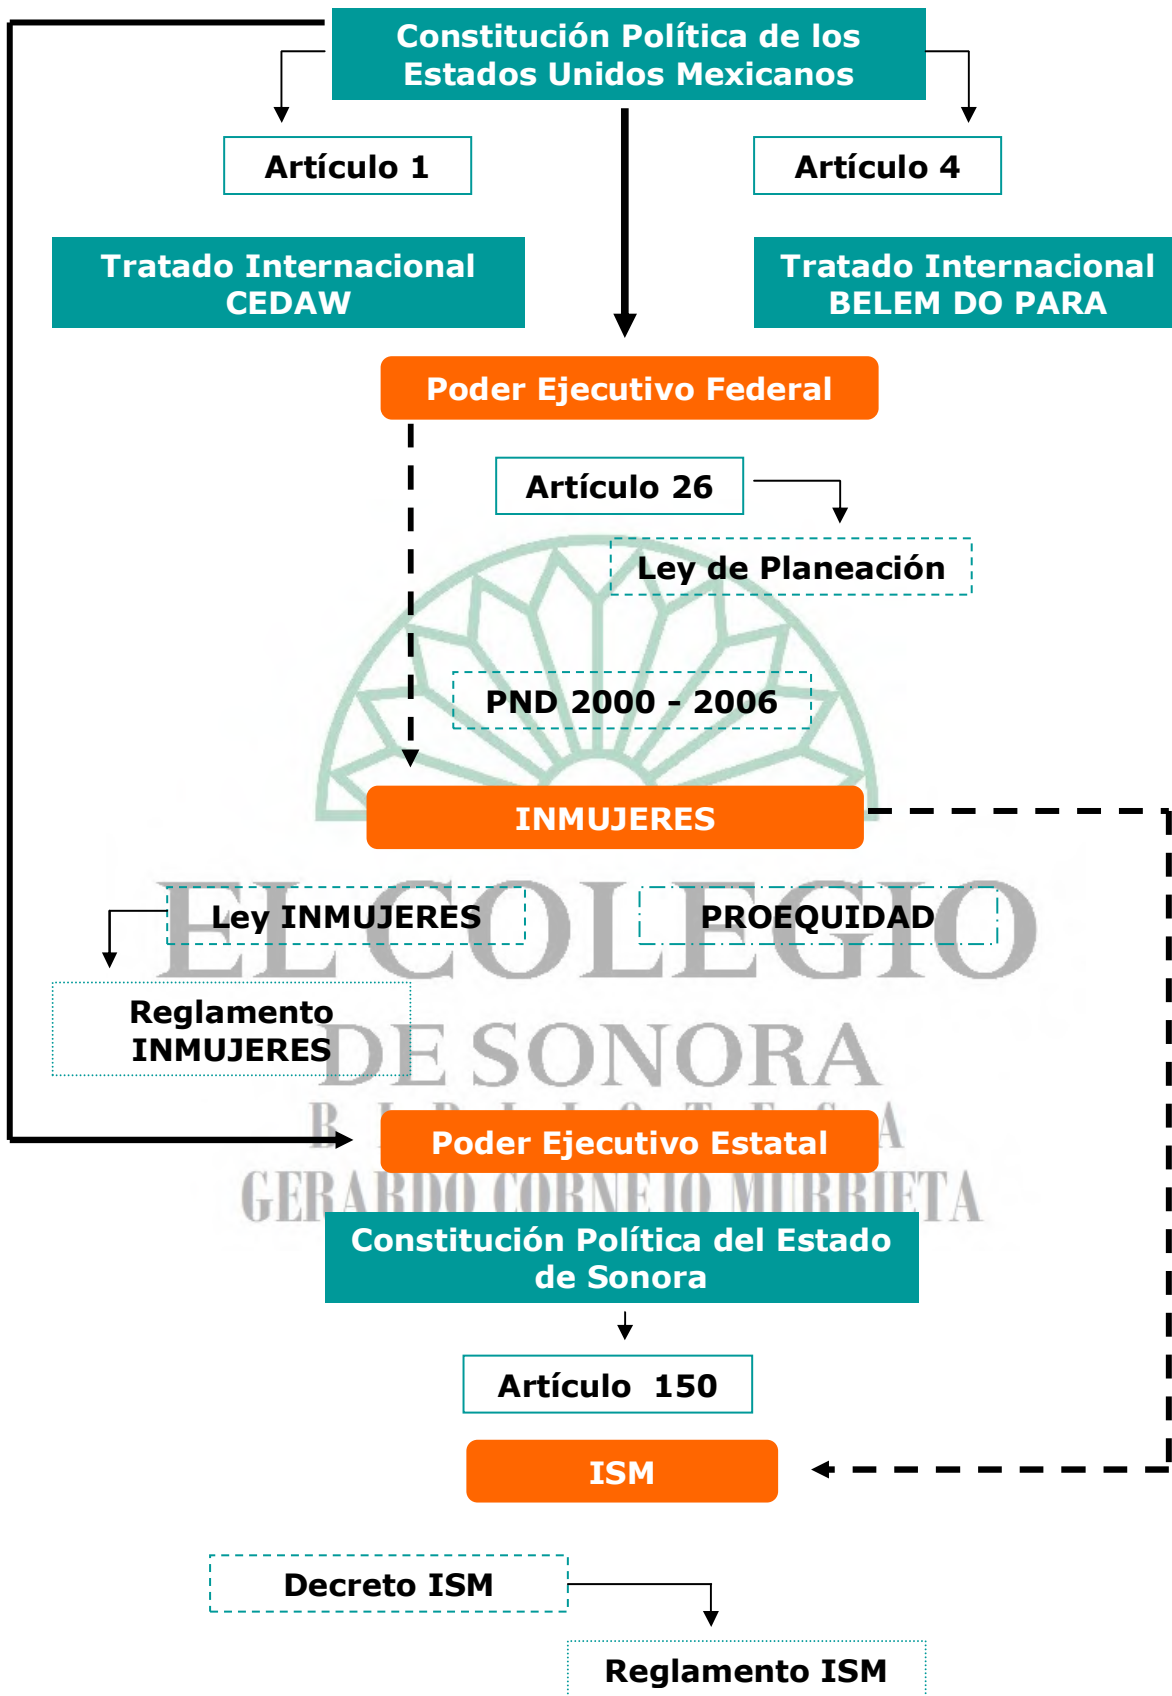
Constitución Política de los Estados Unidos Mexicanos

Artículo 1

Artículo 4

Tratado Internacional CEDAW

Tratado Internacional BELEM DO PARA

Poder Ejecutivo Federal

Artículo 26

Ley de Planeación

PND 2000 - 2006

INMUJERES

EL COLEGIO DE SONORA BIBLIOTECA GERARDO CORNEJO MURRIETA

Ley INMUJERES

PROEQUIDAD

Reglamento INMUJERES

Poder Ejecutivo Estatal

Constitución Política del Estado de Sonora

Artículo 150

ISM

Decreto ISM

Reglamento ISM